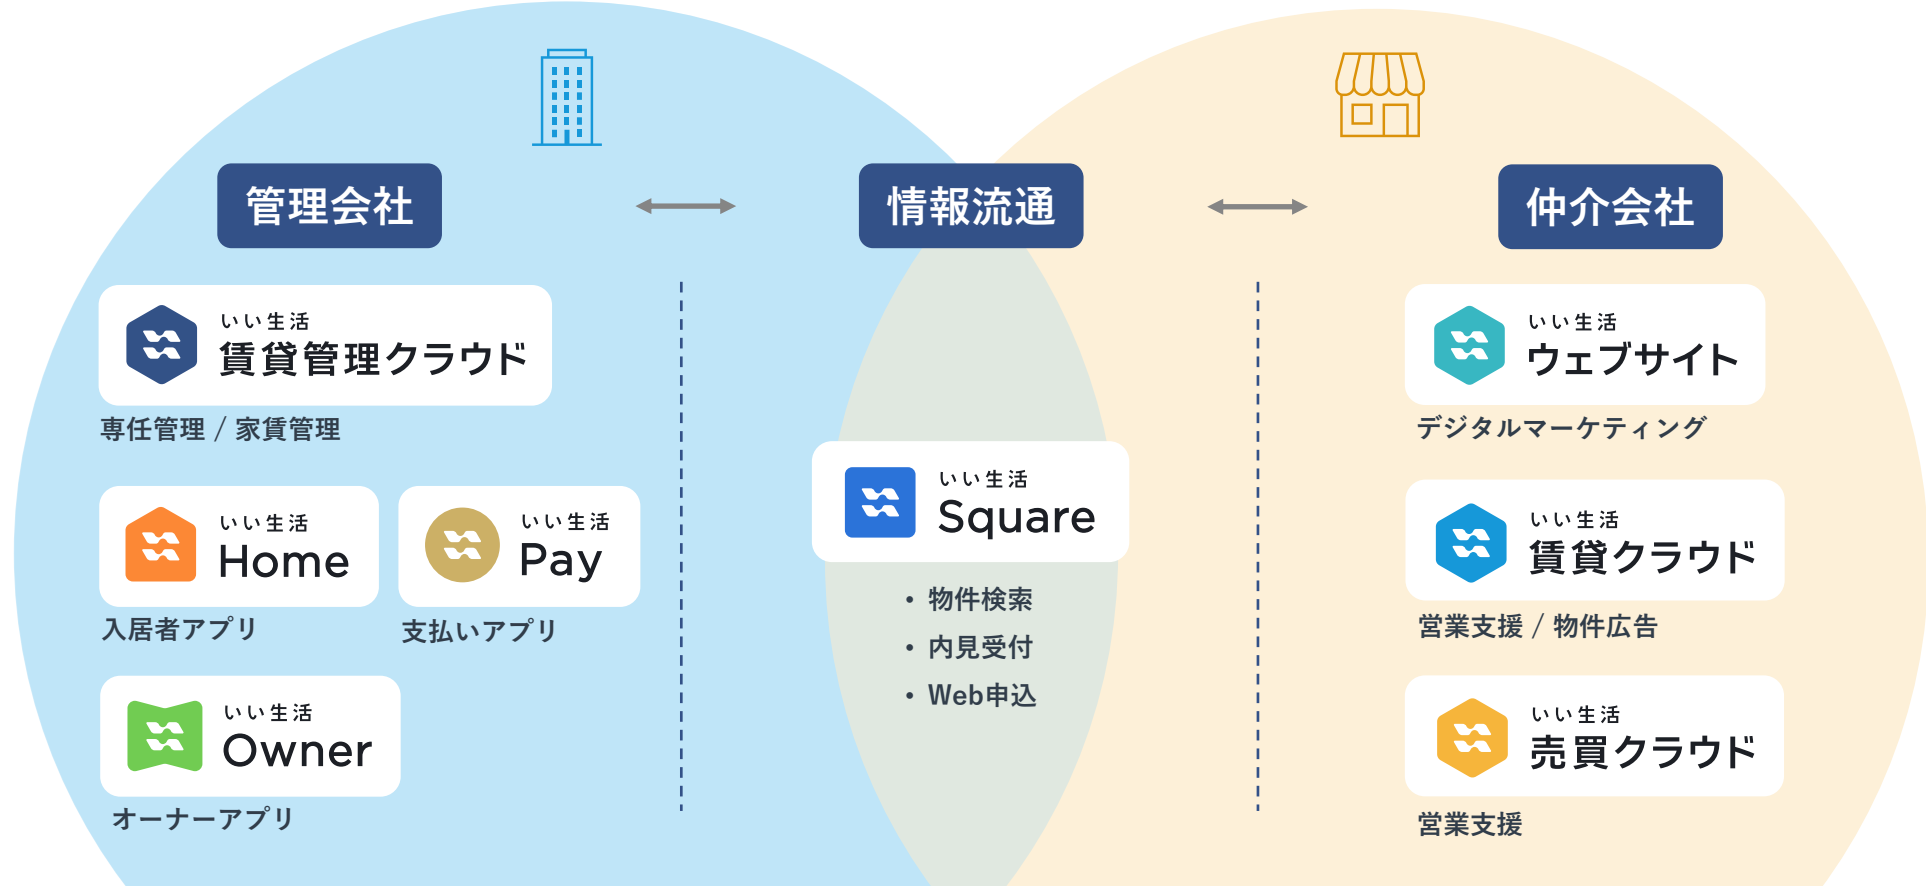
管理会社

情報流通

仲介会社

いい生活
賃貸管理クラウド
専任管理 / 家賃管理

いい生活
Home
入居者アプリ

いい生活
Pay
支払いアプリ

いい生活
Owner
オーナーアプリ

いい生活
Square
• 物件検索
• 内見受付
• Web申込

いい生活
ウェブサイト
デジタルマーケティング

いい生活
賃貸クラウド
営業支援 / 物件広告

いい生活
売買クラウド
営業支援